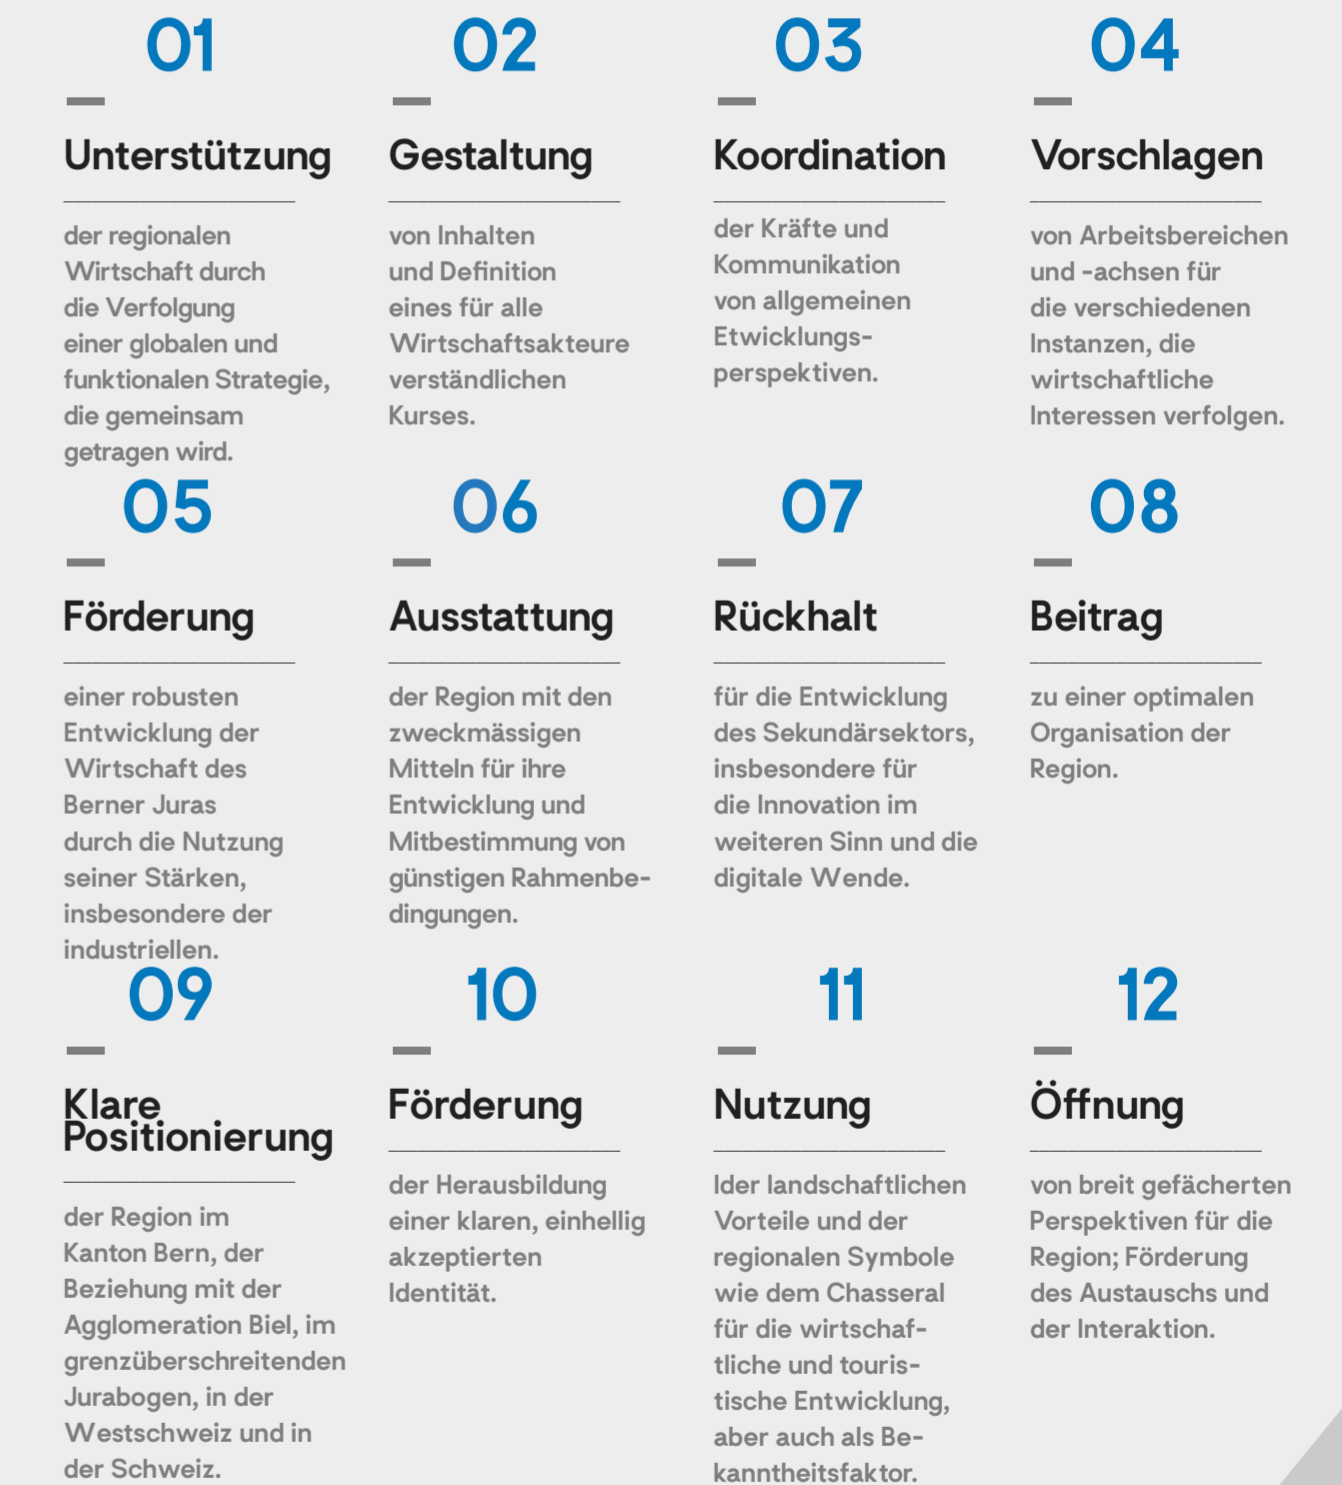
01

Unterstützung

der regionalen Wirtschaft durch die Verfolgung einer globalen und funktionalen Strategie, die gemeinsam getragen wird.

02

Gestaltung

von Inhalten und Definition eines für alle Wirtschaftsakteure verständlichen Kurses.

03

Koordination

der Kräfte und Kommunikation von allgemeinen Etwicklungsperspektiven.

04

Vorschlagen

von Arbeitsbereichen und -achsen für die verschiedenen Instanzen, die wirtschaftliche Interessen verfolgen.

05

Förderung

einer robusten Entwicklung der Wirtschaft des Berner Juras durch die Nutzung seiner Stärken, insbesondere der industriellen.

06

Ausstattung

der Region mit den zweckmässigen Mitteln für ihre Entwicklung und Mitbestimmung von günstigen Rahmenbedingungen.

07

Rückhalt

für die Entwicklung des Sekundärsektors, insbesondere für die Innovation im weiteren Sinn und die digitale Wende.

08

Beitrag

zu einer optimalen Organisation der Region.

09

Klare Positionierung

der Region im Kanton Bern, der Beziehung mit der Agglomeration Biel, im grenzüberschreitenden Jurabogen, in der Westschweiz und in der Schweiz.

10

Förderung

der Herausbildung einer klaren, einhellig akzeptierten Identität.

11

Nutzung

Ider landschaftlichen Vorteile und der regionalen Symbole wie dem Chasseral für die wirtschaftliche und touristische Entwicklung, aber auch als Bekanntheitsfaktor.

12

Öffnung

von breit gefächerten Perspektiven für die Region; Förderung des Austauschs und der Interaktion.